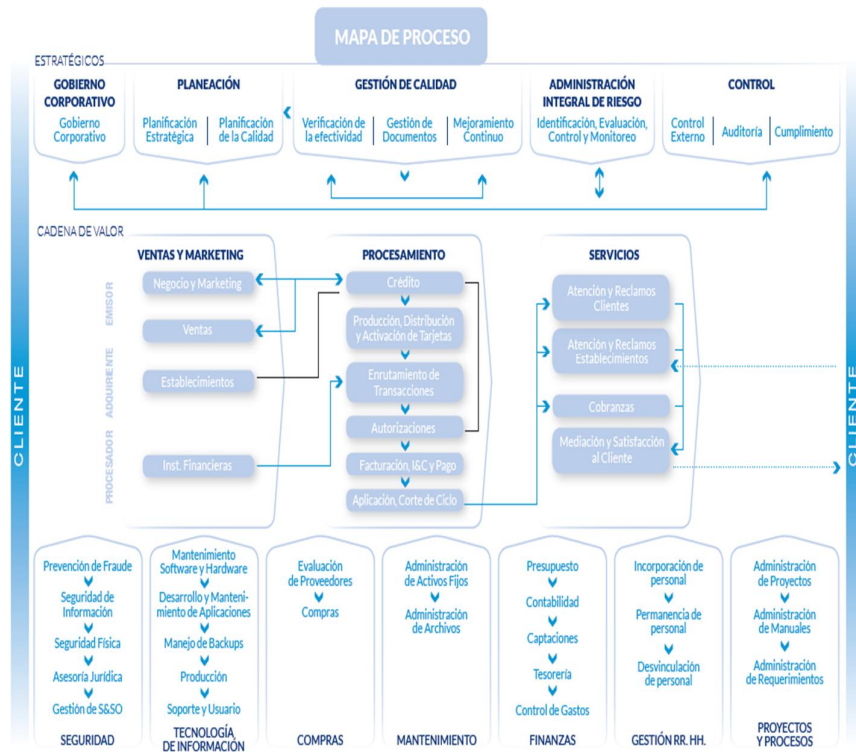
MAPA DE PROCESO

ESTRATÉGICOS

GOBIERNO CORPORATIVO
Gobierno Corporativo

PLANEACIÓN
Planificación Estratégica
Planificación de la Calidad

GESTIÓN DE CALIDAD
Verificación de la efectividad
Gestión de Documentos
Mejoramiento Continuo

ADMINISTRACIÓN INTEGRAL DE RIESGO
Identificación, Evaluación, Control y Monitoreo

CONTROL
Control Externo
Auditoría
Cumplimiento

CADENA DE VALOR

CLIENTE

VENTAS Y MARKETING
EMISOR
Negocio y Marketing
Ventas
ADQUIRENTE
Establecimientos
PROCESADOR
Inst. Financieras

PROCESAMIENTO
Crédito
Producción, Distribución y Activación de Tarjetas
Enrutamiento de Transacciones
Autorizaciones
Facturación, I&C y Pago
Aplicación, Corte de Ciclo

SERVICIOS
Atención y Reclamos Clientes
Atención y Reclamos Establecimientos
Cobranzas
Mediación y Satisfacción al Cliente

CLIENTE

Prevención de Fraude
Seguridad de Información
Seguridad Física
Asesoría Jurídica
Gestión de S&SO
SEGURIDAD

Mantenimiento Software y Hardware
Desarrollo y Mantenimiento de Aplicaciones
Manejo de Backups
Producción
Soporte y Usuario
TECNOLOGÍA DE INFORMACIÓN

Evaluación de Proveedores
Compras
COMPRAS

Administración de Activos Fijos
Administración de Archivos
MANTENIMIENTO

Presupuesto
Contabilidad
Captaciones
Tesorería
Control de Gastos
FINANZAS

Incorporación de personal
Permanencia de personal
Desvinculación de personal
GESTIÓN RR. HH.

Administración de Proyectos
Administración de Manuales
Administración de Requerimientos
PROYECTOS Y PROCESOS